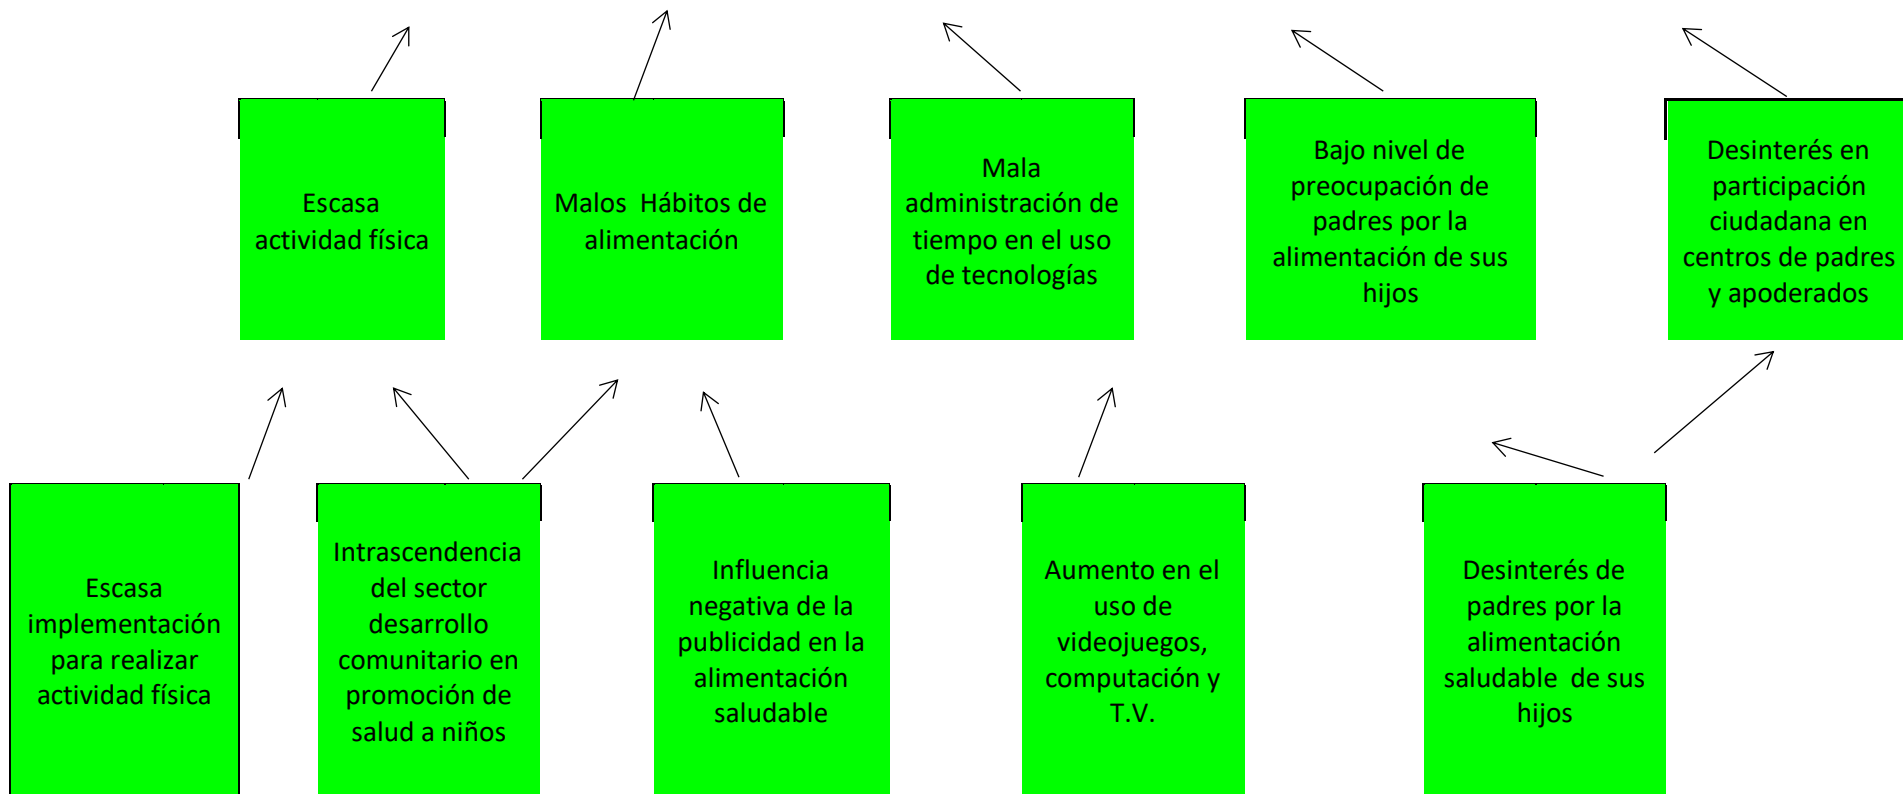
Escasa actividad física

Malos Hábitos de alimentación

Mala administración de tiempo en el uso de tecnologías

Bajo nivel de preocupación de padres por la alimentación de sus hijos

Desinterés en participación ciudadana en centros de padres y apoderados

Escasa implementación para realizar actividad física

Intrascendencia del sector desarrollo comunitario en promoción de salud a niños

Influencia negativa de la publicidad en la alimentación saludable

Aumento en el uso de videojuegos, computación y T.V.

Desinterés de padres por la alimentación saludable de sus hijos